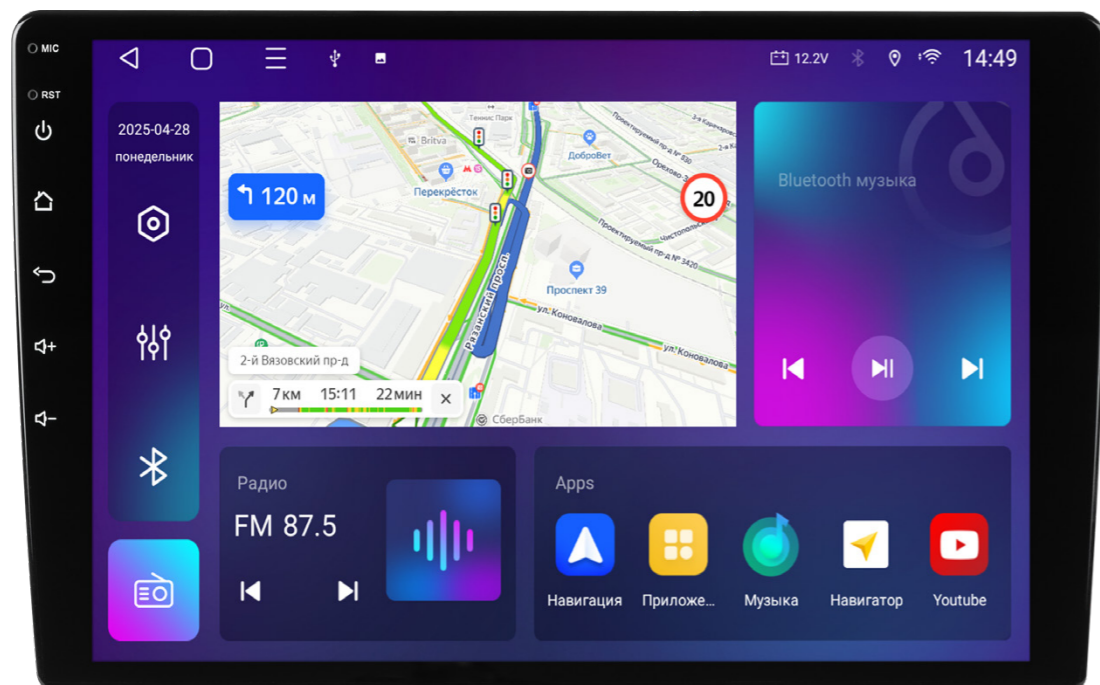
MIC
RST

12.2V 14:49

2025-04-28
понедельник

120 м

Britva
Теннис Парк
Перекрёсток
ДоброВет
20
Проспект 39
Рязанский просп.
ул. Коновалова
ул. Коновалова
Проектируемый пр-д № 3420
2-й Вязовский пр-д
7км 15:11 22мин
СберБанк

Bluetooth музыка

Радио
FM 87.5

Apps
Навигация
Приложе...
Музыка
Навигатор
Youtube